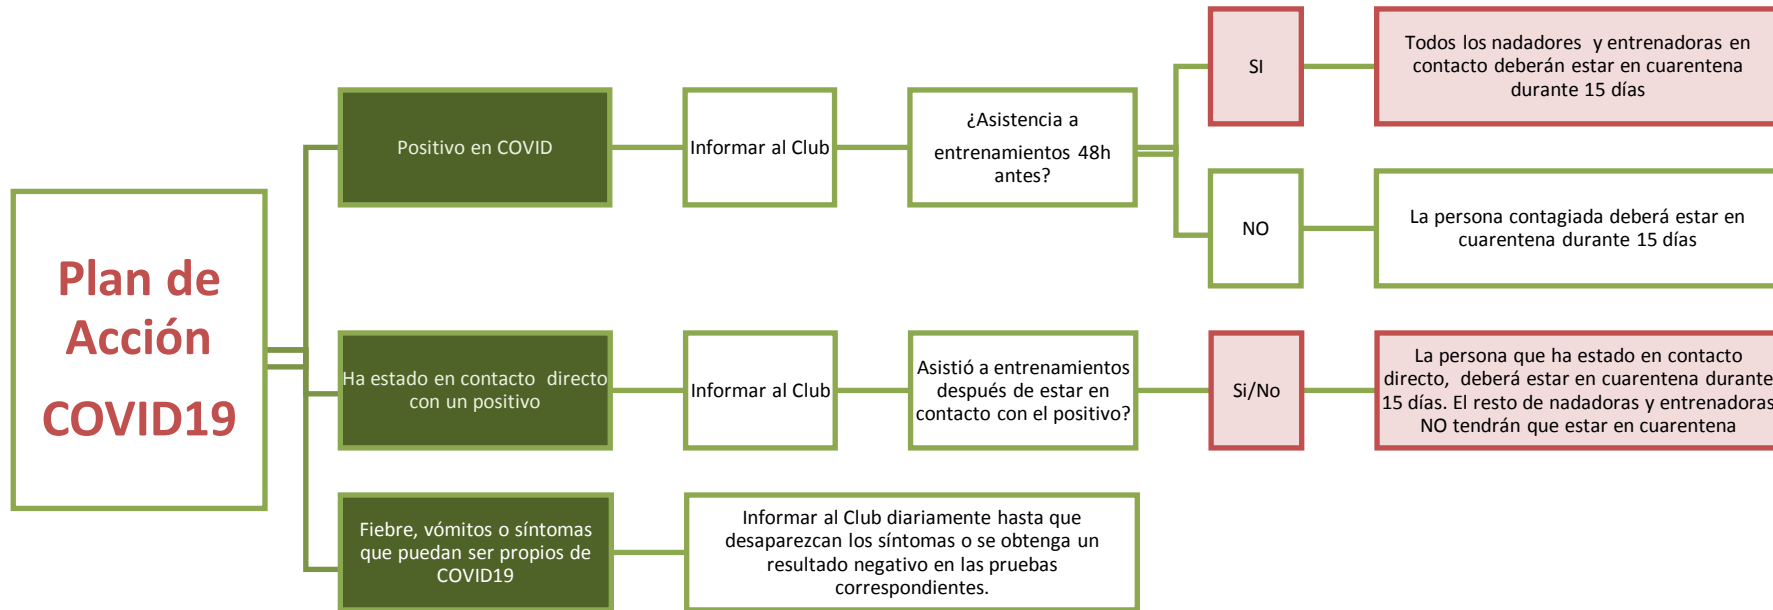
Plan de Acción COVID19

Positivo en COVID

Informar al Club

¿Asistencia a entrenamientos 48h antes?

SI

Todos los nadadores y entrenadoras en contacto deberán estar en cuarentena durante 15 días

NO

La persona contagiada deberá estar en cuarentena durante 15 días

Ha estado en contacto directo con un positivo

Informar al Club

Asistió a entrenamientos después de estar en contacto con el positivo?

Si/No

La persona que ha estado en contacto directo, deberá estar en cuarentena durante 15 días. El resto de nadadoras y entrenadoras NO tendrán que estar en cuarentena

Fiebre, vómitos o síntomas que puedan ser propios de COVID19

Informar al Club diariamente hasta que desaparezcan los síntomas o se obtenga un resultado negativo en las pruebas correspondientes.